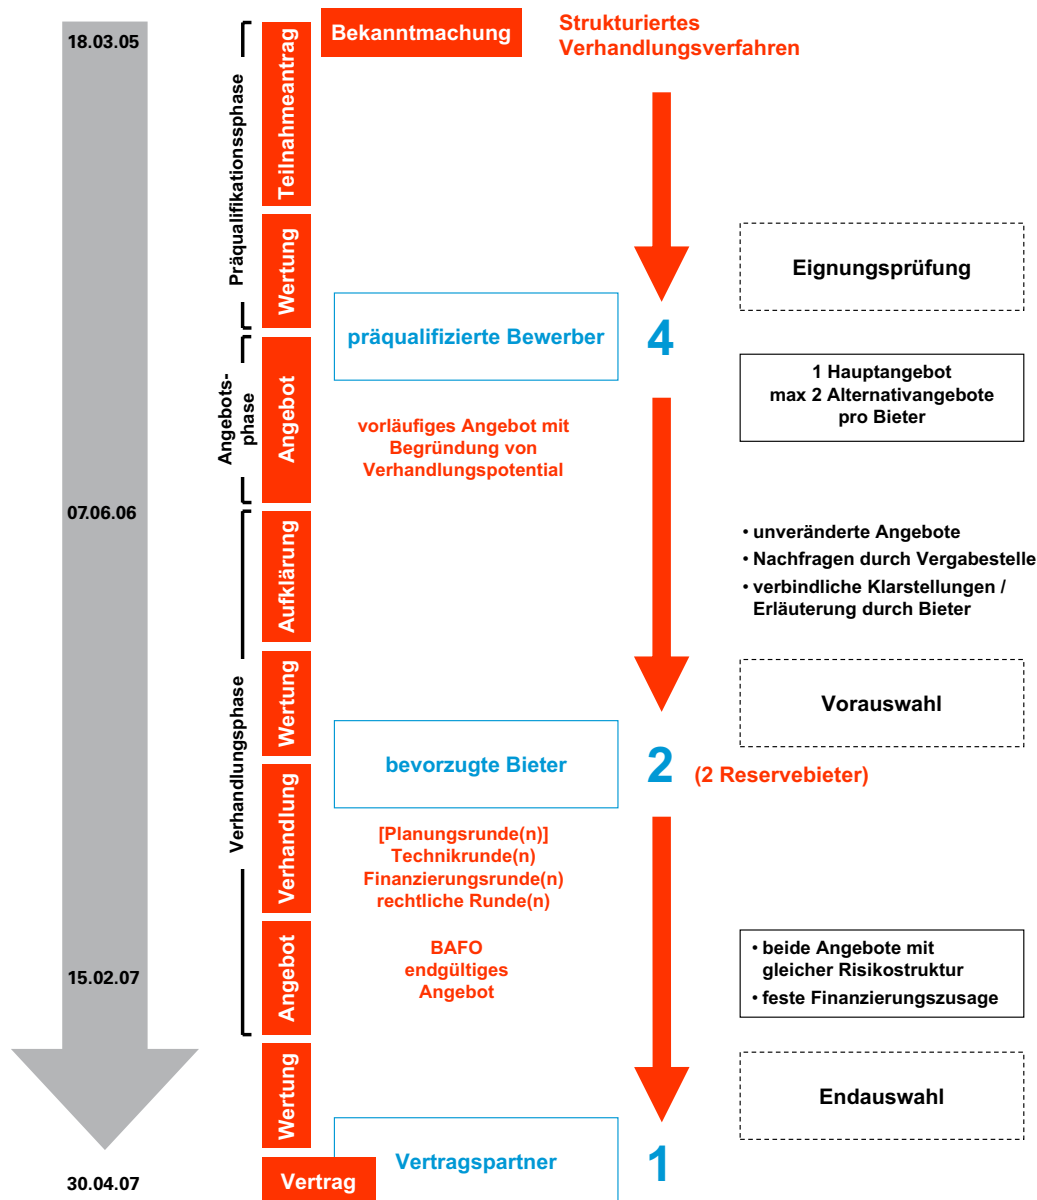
18.03.05

Präqualifikationsphase

Teilnahmeantrag

Bekanntmachung

Strukturiertes Verhandlungsverfahren

Wertung

Eignungsprüfung

präqualifizierte Bewerber

4

Angebotsphase

Angebot

1 Hauptangebot
max 2 Alternativangebote
pro Bieter

vorläufiges Angebot mit Begründung von Verhandlungspotential

07.06.06

Aufklärung

• unveränderte Angebote
• Nachfragen durch Vergabestelle
• verbindliche Klarstellungen / Erläuterung durch Bieter

Verhandlungsphase

Wertung

Vorauswahl

bevorzugte Bieter

2

(2 Reservebieter)

Verhandlung

[Planungsrunde(n)]
Technikrunde(n)
Finanzierungsrunde(n)
rechtliche Runde(n)

15.02.07

Angebot

BAFO
endgültiges
Angebot

• beide Angebote mit gleicher Risikostruktur
• feste Finanzierungszusage

Wertung

Endauswahl

Vertragspartner

1

30.04.07

Vertrag